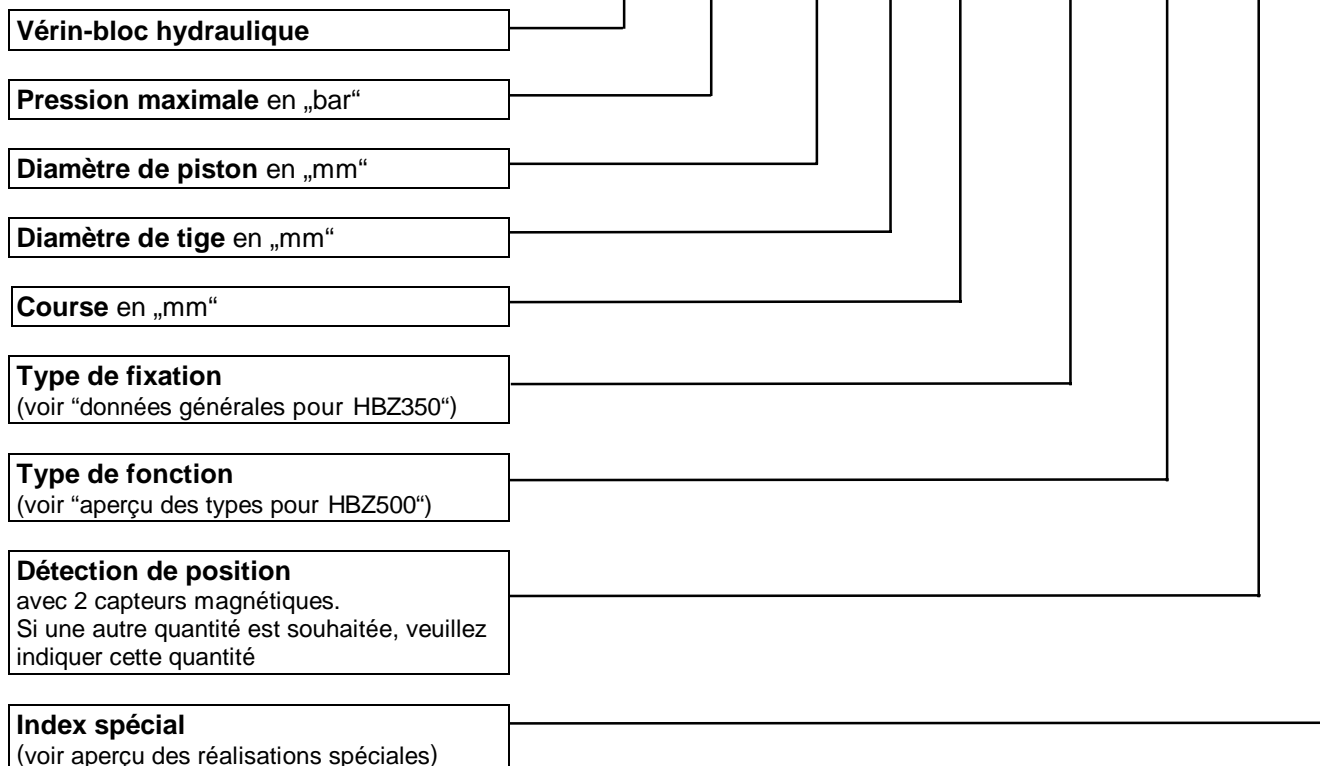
Vérin-bloc hydraulique

Pression maximale en „bar“

Diamètre de piston en „mm“

Diamètre de tige en „mm“

Course en „mm“

Type de fixation
(voir “données générales pour HBZ350“)

Type de fonction
(voir “aperçu des types pour HBZ500“)

Détection de position
avec 2 capteurs magnétiques.
Si une autre quantité est souhaitée, veuillez indiquer cette quantité

Index spécial
(voir aperçu des réalisations spéciales)